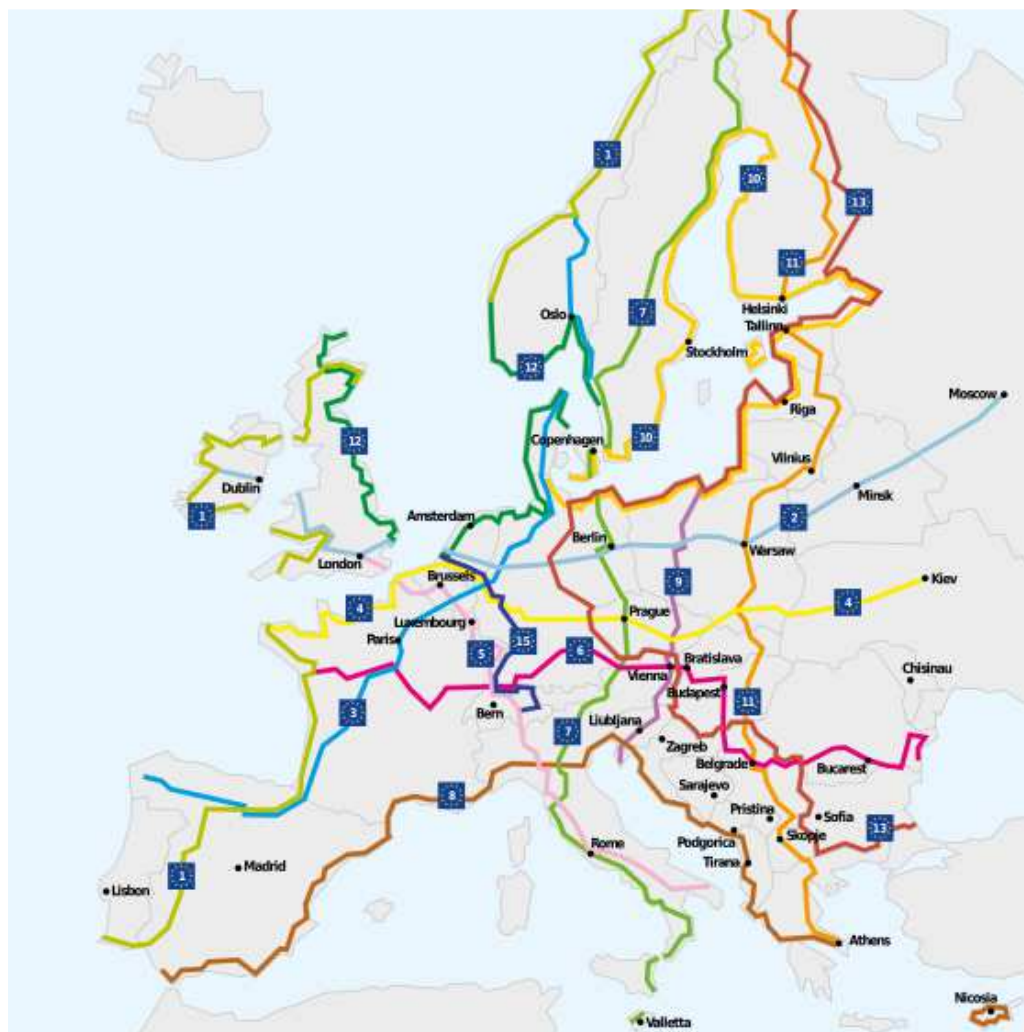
1
10
13
11
Helsinki
Tallinn
7
Oslo
12
Stockholm
Moscow
Riga
12
Copenhagen
10
Vilnius
Dublin
1
Minsk
2
Amsterdam
Berlin
Warsaw
London
Brussels
9
4
Kiev
4
Prague
Luxembourg
Paris
5
15
6
Bratislava
Chisinau
Vienna
Budapest
11
3
Bern
7
Ljubljana
Zagreb
Belgrade
Bucarest
Sarajevo
8
Pristina
Sofia
13
Podgorica
Skopje
Rome
Tirana
Madrid
1
Lisbon
Athens
Nicosia
Valletta